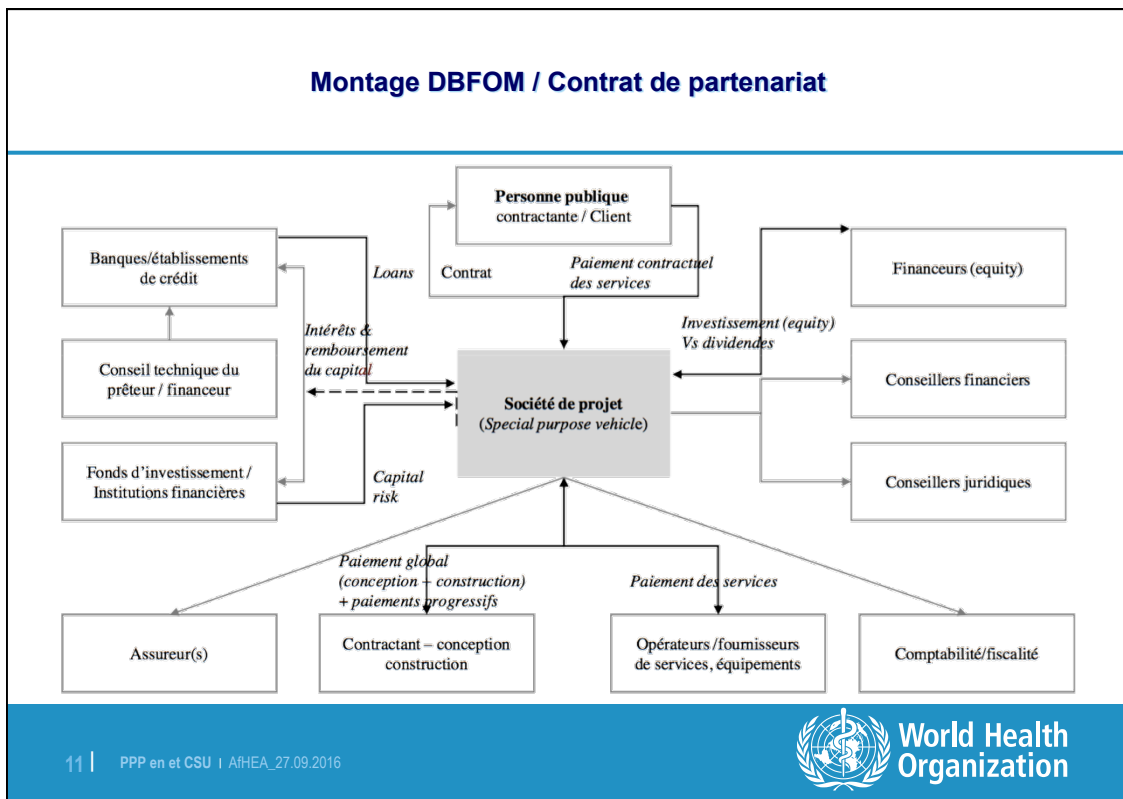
Montage DBFOM / Contrat de partenariat

Personne publique
contractante / Client

Banques/établissements de crédit

Loans

Contrat

Paiement contractuel des services

Financeurs (equity)

Conseil technique du prêteur / financeur

Intérêts & remboursement du capital

Investissement (equity) Vs dividendes

Société de projet
(Special purpose vehicle)

Conseillers financiers

Fonds d'investissement / Institutions financières

Capital risk

Conseillers juridiques

Paiement global
(conception – construction)
+ paiements progressifs

Paiement des services

Assureur(s)

Contractant – conception construction

Opérateurs /fournisseurs de services, équipements

Comptabilité/fiscalité

11 | PPP en et CSU | AfHEA_27.09.2016

World Health Organization